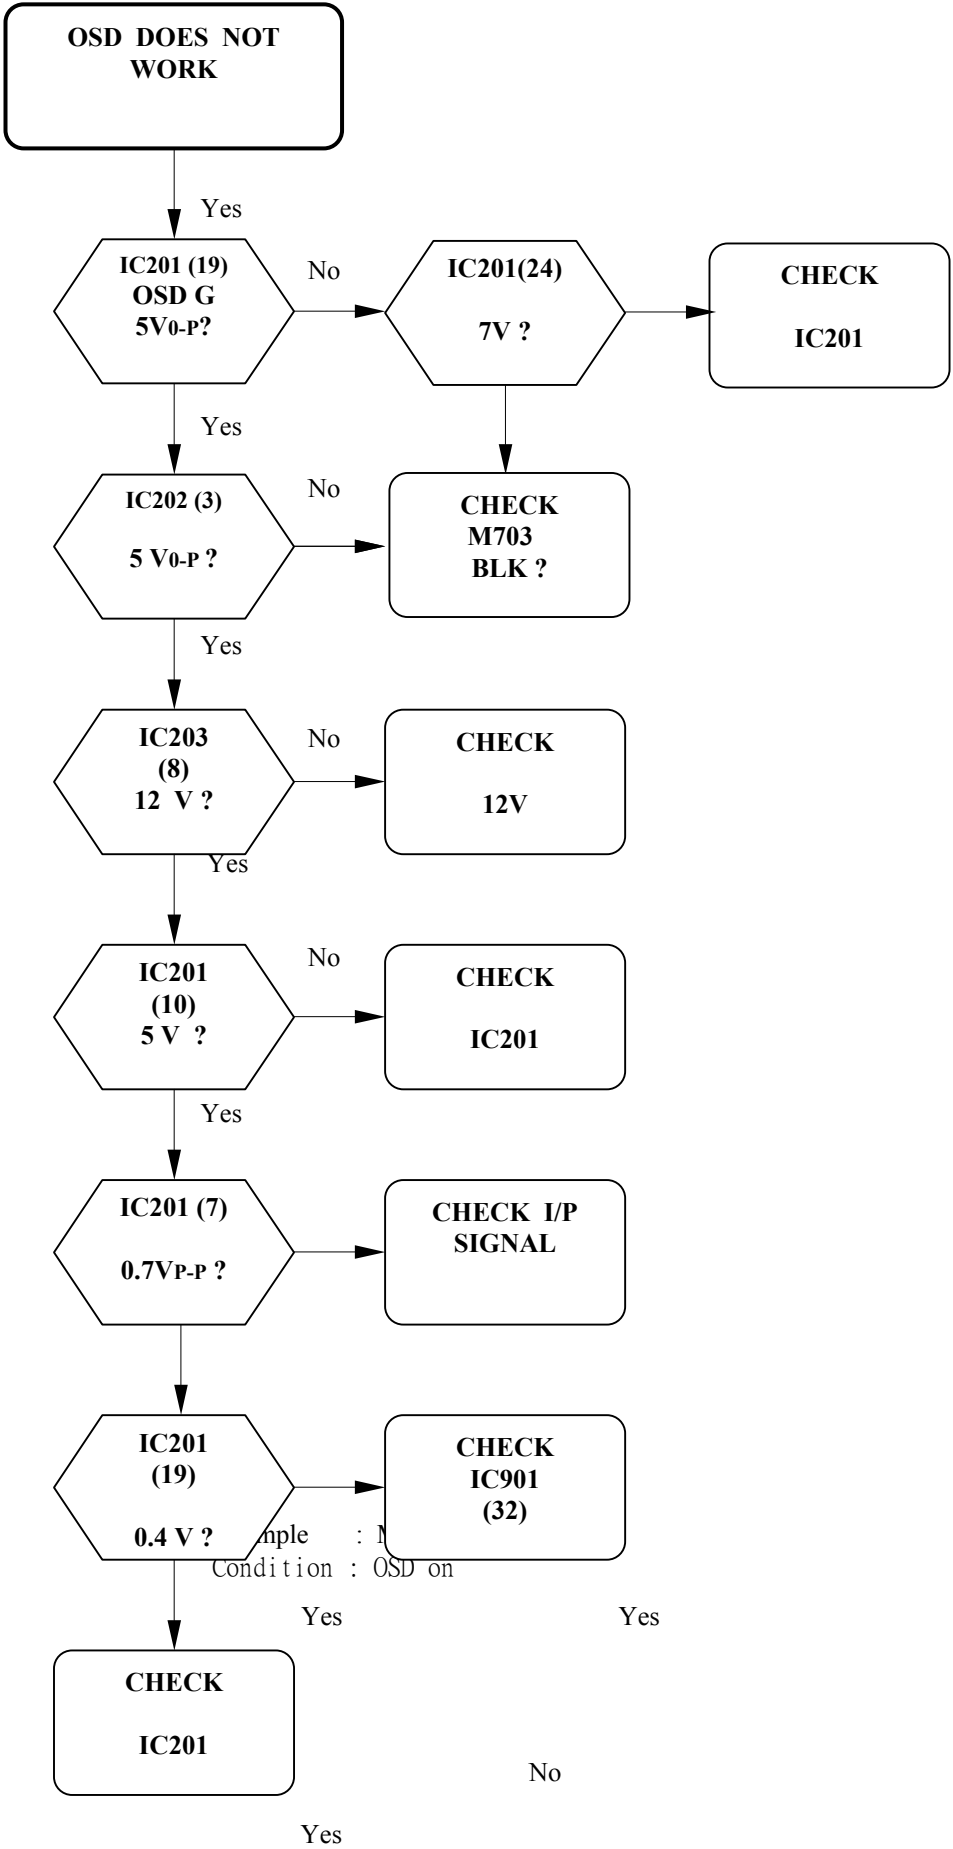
OSD DOES NOT WORK

Yes

IC201 (19)
OSD G
5V0-P?

No

IC201(24)

7V ?

CHECK

IC201

Yes

IC202 (3)

5 V0-P ?

No

CHECK
M703
BLK ?

Yes

IC203
(8)
12 V ?

No

CHECK

12V

Yes

IC201
(10)
5 V ?

No

CHECK

IC201

Yes

IC201 (7)

0.7VP-P ?

CHECK I/P
SIGNAL

IC201
(19)

0.4 V ?

CHECK
IC901
(32)

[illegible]nple : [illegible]
Condition : OSD on

Yes

Yes

CHECK

IC201

No

Yes